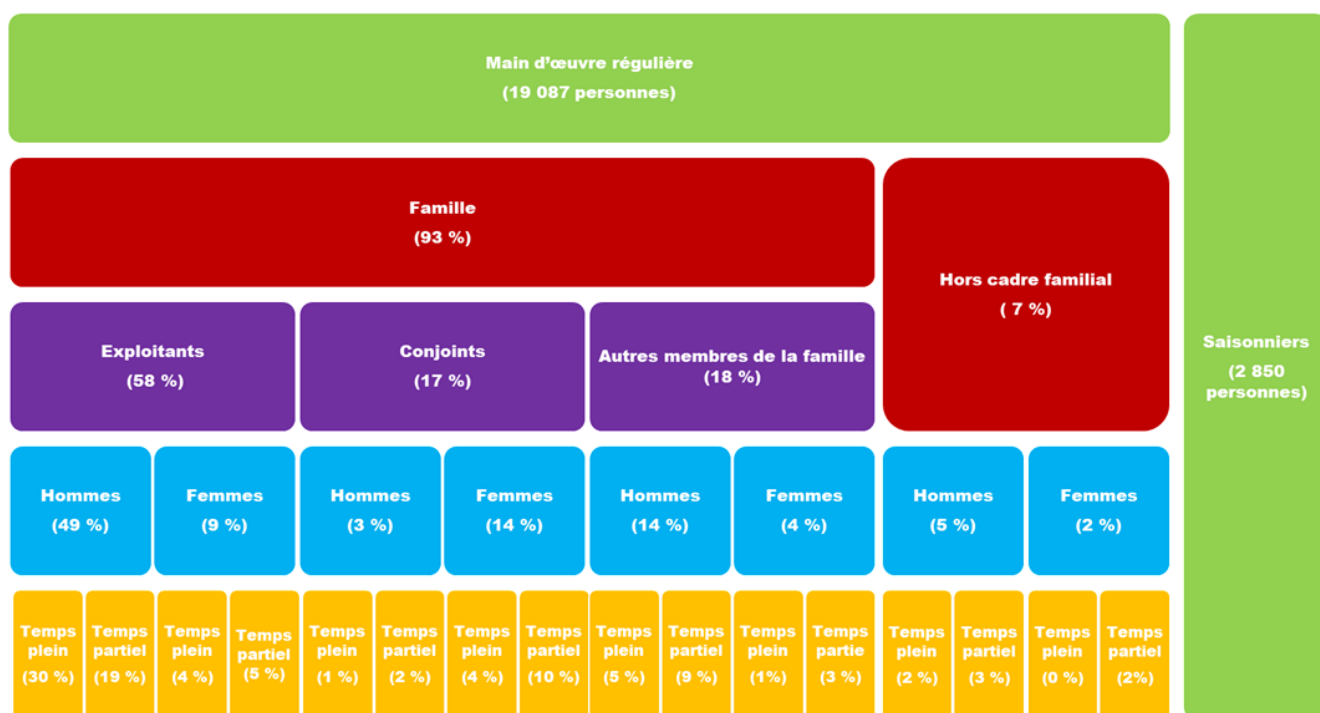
Main d’œuvre régulière
(19 087 personnes)

Famille
(93 %)

Hors cadre familial
( 7 %)

Saisonniers
(2 850 personnes)

Exploitants
(58 %)

Conjoints
(17 %)

Autres membres de la famille
(18 %)

Hommes
(49 %)

Femmes
(9 %)

Hommes
(3 %)

Femmes
(14 %)

Hommes
(14 %)

Femmes
(4 %)

Hommes
(5 %)

Femmes
(2 %)

Temps plein
(30 %)

Temps partiel
(19 %)

Temps plein
(4 %)

Temps partiel
(5 %)

Temps plein
(1 %)

Temps partiel
(2 %)

Temps plein
(4 %)

Temps partiel
(10 %)

Temps plein
(5 %)

Temps partiel
(9 %)

Temps plein
(1%)

Temps partie
(3 %)

Temps plein
(2 %)

Temps partiel
(3 %)

Temps plein
(0 %)

Temps partiel
(2%)